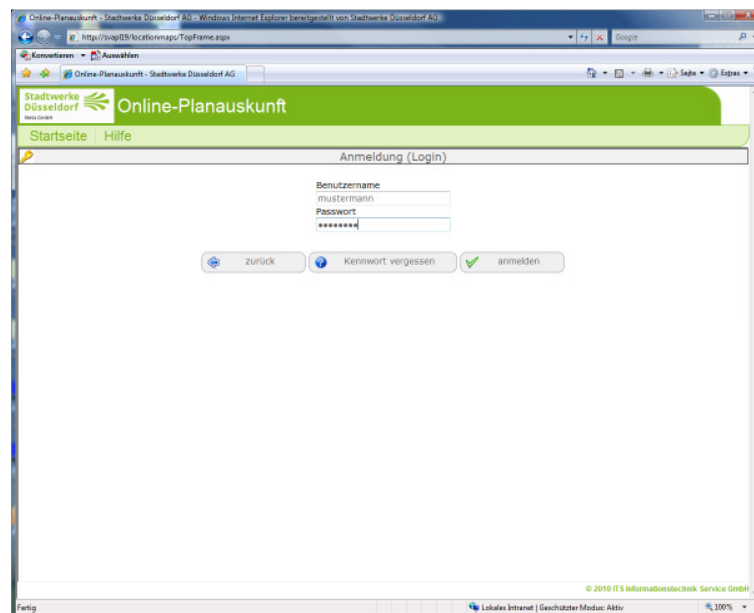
Online-Planauskunft - Stadtwerke Düsseldorf AG - Windows Internet Explorer bereitgestellt von Stadtwerke Düsseldorf AG

http://svap09/locationmaps/TopFrame.aspx

Google

Konvertieren Auswählen

Online-Planauskunft - Stadtwerke Düsseldorf AG

Seite Extras

Stadtwerke Düsseldorf

Netz GmbH

Online-Planauskunft

Startseite | Hilfe

Anmeldung (Login)

Benutzername

mustermann

Passwort

••••••••

zurück

Kennwort vergessen

anmelden

© 2010 ITS Informationstechnik Service GmbH

Fertig

Lokales Intranet | Geschützter Modus: Aktiv

100%